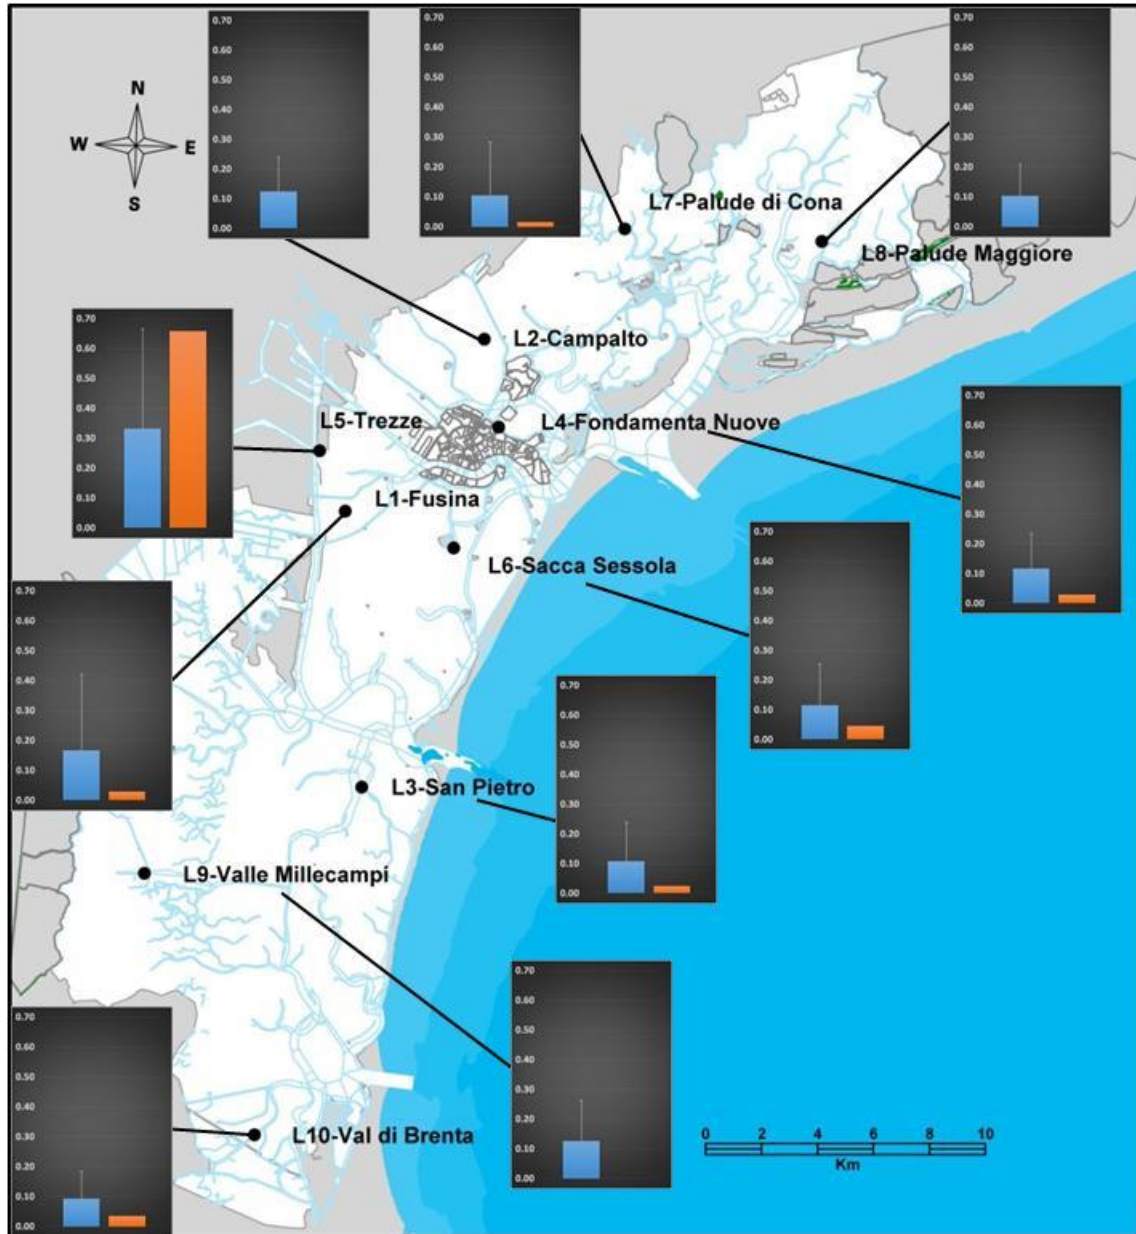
N
W
E
S

0.70
0.60
0.50
0.40
0.30
0.20
0.10
0.00

0.70
0.60
0.50
0.40
0.30
0.20
0.10
0.00

0.70
0.60
0.50
0.40
0.30
0.20
0.10
0.00

L7-Palude di Cona

L8-Palude Maggiore

0.70
0.60
0.50
0.40
0.30
0.20
0.10
0.00

L2-Campalto

L5-Trezze

L4-Fondamenta Nuove

0.70
0.60
0.50
0.40
0.30
0.20
0.10
0.00

L1-Fusina

L6-Sacca Sessola

0.70
0.60
0.50
0.40
0.30
0.20
0.10
0.00

0.70
0.60
0.50
0.40
0.30
0.20
0.10
0.00

0.70
0.60
0.50
0.40
0.30
0.20
0.10
0.00

L3-San Pietro

L9-Valle Millecampi

0.70
0.60
0.50
0.40
0.30
0.20
0.10
0.00

0.70
0.60
0.50
0.40
0.30
0.20
0.10
0.00

L10-Val di Brenta

0 2 4 6 8 10
Km